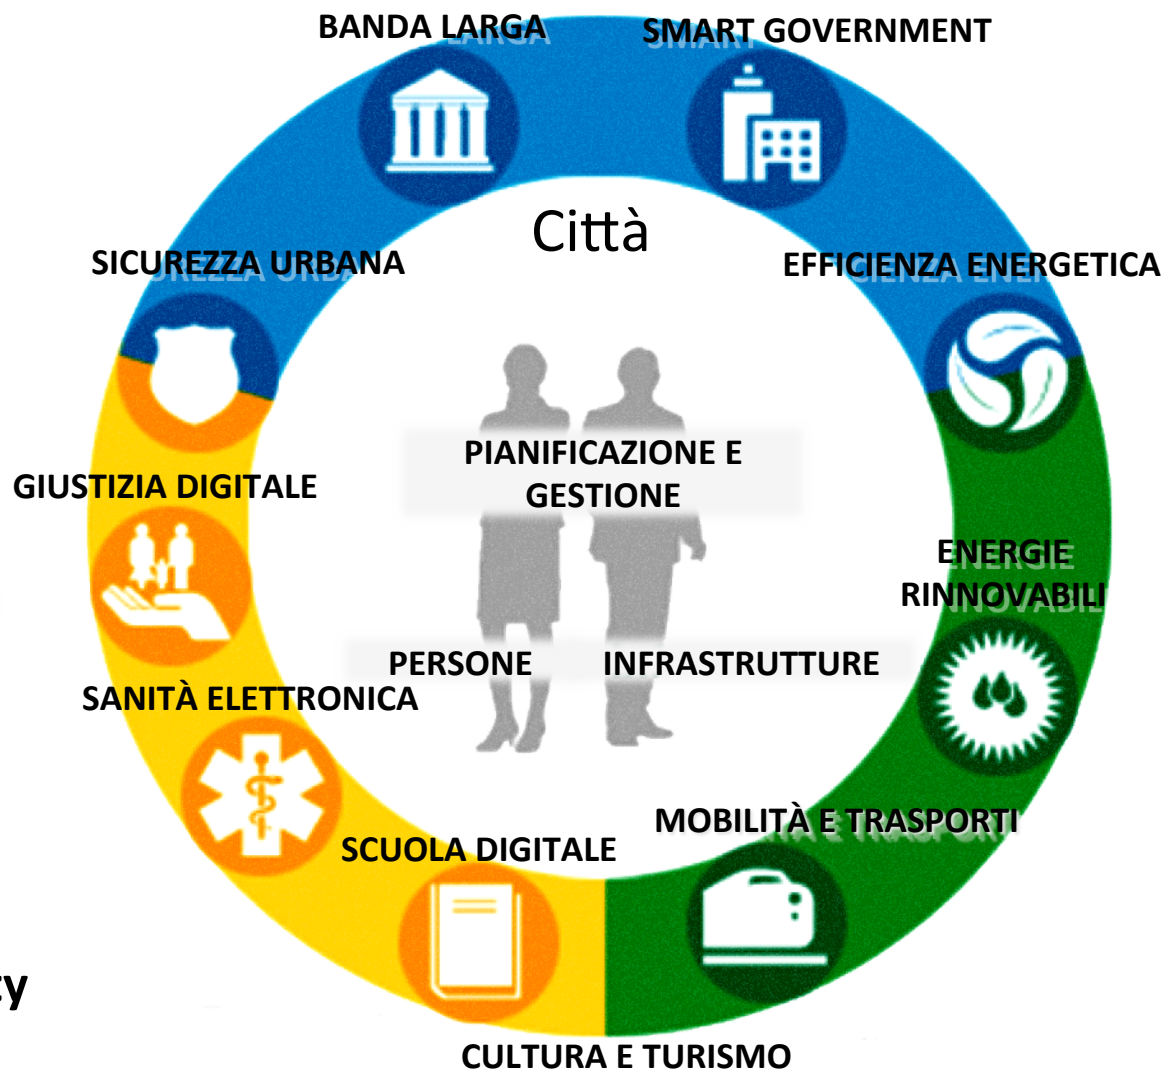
BANDA LARGA

SMART GOVERNMENT

Città

SICUREZZA URBANA

EFFICIENZA ENERGETICA

PIANIFICAZIONE E GESTIONE

GIUSTIZIA DIGITALE

ENERGIE RINNOVABILI

PERSONE

INFRASTRUTTURE

SANITÀ ELETTRONICA

MOBILITÀ E TRASPORTI

SCUOLA DIGITALE

zy

CULTURA E TURISMO